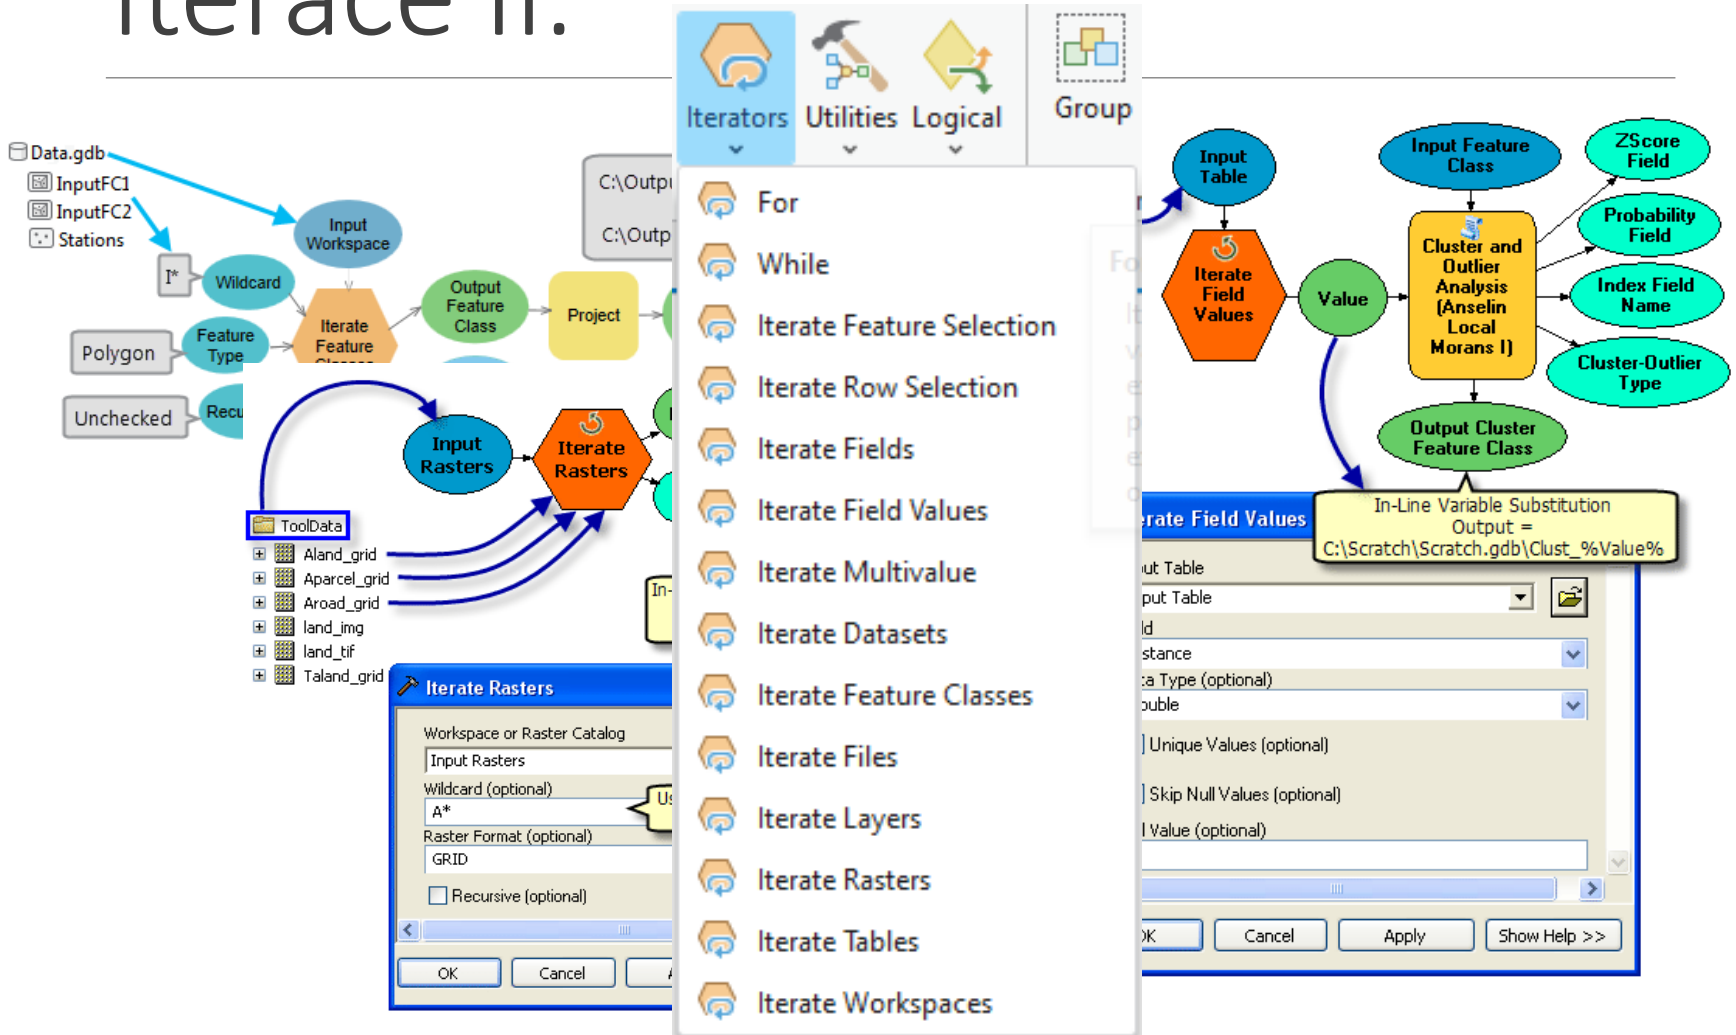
Iterace II.

Iterators Utilities Logical Group

For
While
Iterate Feature Selection
Iterate Row Selection
Iterate Fields
Iterate Field Values
Iterate Multivalue
Iterate Datasets
Iterate Feature Classes
Iterate Files
Iterate Layers
Iterate Rasters
Iterate Tables
Iterate Workspaces

Data.gdb
InputFC1
InputFC2
Stations
Input Workspace
I*
Wildcard
Iterate Feature
Output Feature Class
Project
C:\Outpu
C:\Outp
Polygon
Feature Type
Unchecked
Recu

ToolData
Aland_grid
Aparcel_grid
Aroad_grid
land_img
land_tif
Taland_grid
Input Rasters
Iterate Rasters
In-

Iterate Rasters
Workspace or Raster Catalog
Input Rasters
Wildcard (optional)
A*
Us
Raster Format (optional)
GRID
Recursive (optional)
OK
Cancel

Input Table
Iterate Field Values
Value
Input Feature Class
Cluster and Outlier Analysis (Anselin Local Morans I)
ZScore Field
Probability Field
Index Field Name
Cluster-Outlier Type
Output Cluster Feature Class
In-Line Variable Substitution Output = C:\Scratch\Scratch.gdb\Clust_%Value%

rate Field Values
ut Table
put Table
ld
stance
a Type (optional)
ouble
Unique Values (optional)
Skip Null Values (optional)
Value (optional)
K
Cancel
Apply
Show Help >>